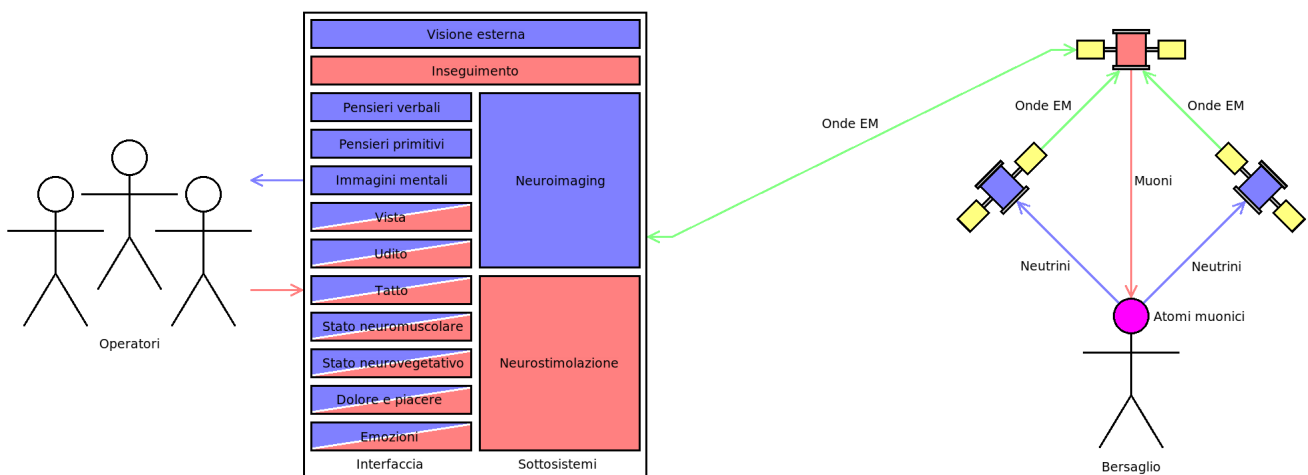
Operatori

Visione esterna
Inseguimento
Pensieri verbali
Pensieri primitivi
Immagini mentali
Vista
Udito
Tatto
Stato neuromuscolare
Stato neurovegetativo
Dolore e piacere
Emozioni
Neuroimaging
Neurostimolazione
Interfaccia
Sottosistemi

Onde EM
Onde EM
Onde EM
Muoni
Neutrini
Neutrini
Atomi muonici
Bersaglio